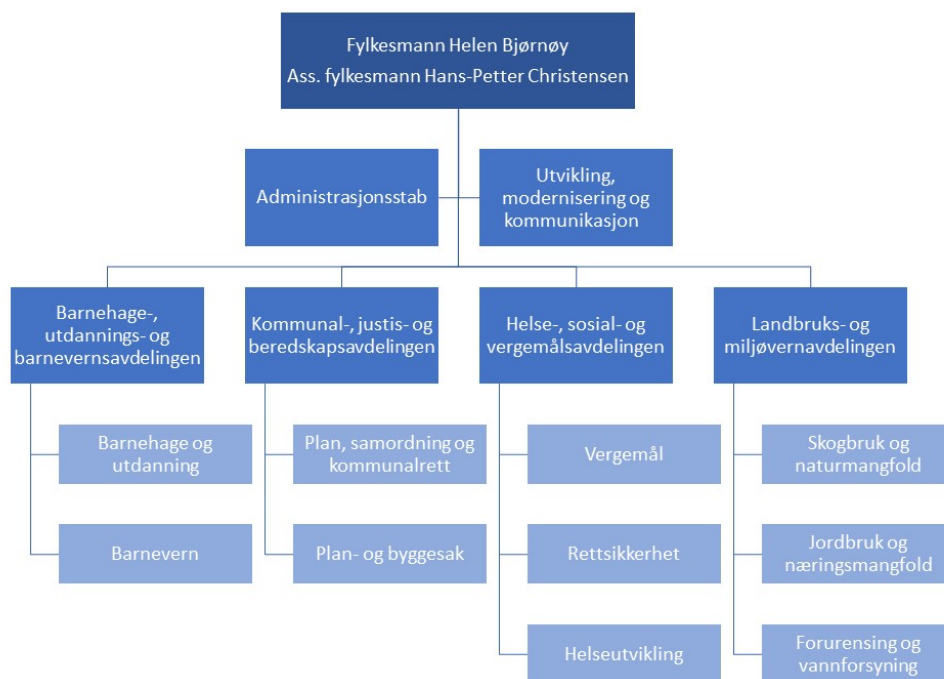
Fylkesmann Helen Bjørnøy
Ass. fylkesmann Hans-Petter Christensen

Administrasjonsstab

Utvikling, modernisering og kommunikasjon

Barnehage-, utdannings- og barnevernsavdelingen

Barnehage og utdanning

Barnevern

Kommunal-, justis- og beredskapsavdelingen

Plan, samordning og kommunalrett

Plan- og byggesak

Helse-, sosial- og vergemålsavdelingen

Vergemål

Rettsikkerhet

Helseutvikling

Landbruks- og miljøvernavdelingen

Skogbruk og naturmangfold

Jordbruk og næringsmangfold

Forurensing og vannforsyning